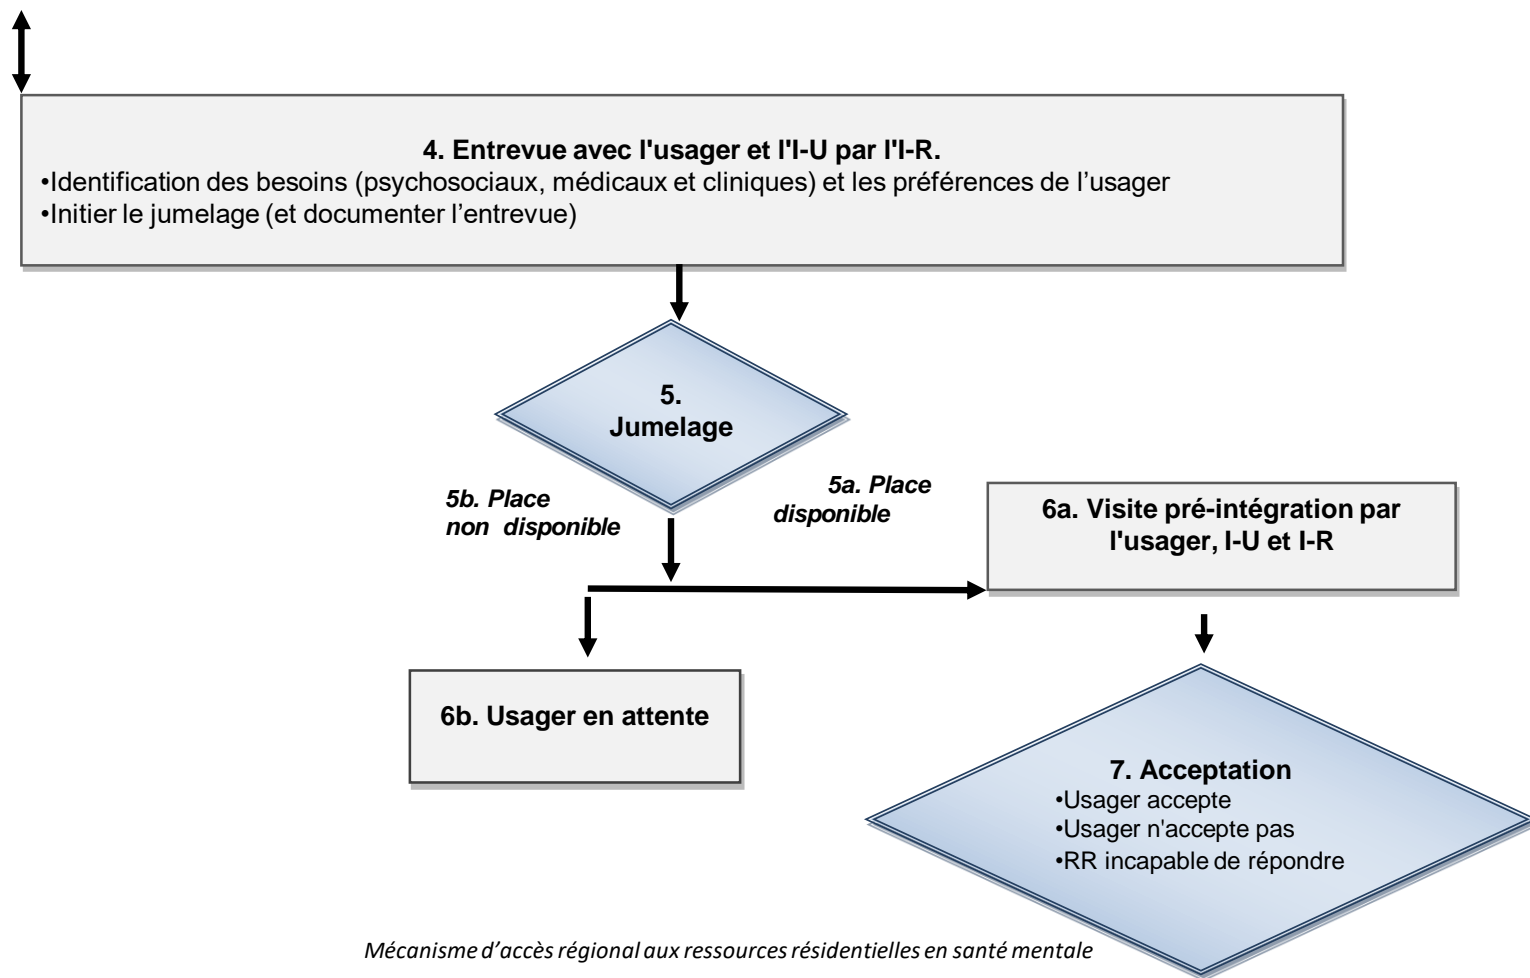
**4. Entrevue avec l'usager et l'I-U par l'I-R.**
•Identification des besoins (psychosociaux, médicaux et cliniques) et les préférences de l’usager
•Initier le jumelage (et documenter l’entrevue)

**5. Jumelage**

*5b. Place non disponible*

*5a. Place disponible*

**6a. Visite pré-intégration par l'usager, I-U et I-R**

**6b. Usager en attente**

**7. Acceptation**
•Usager accepte
•Usager n'accepte pas
•RR incapable de répondre

*Mécanisme d’accès régional aux ressources résidentielles en santé mentale*